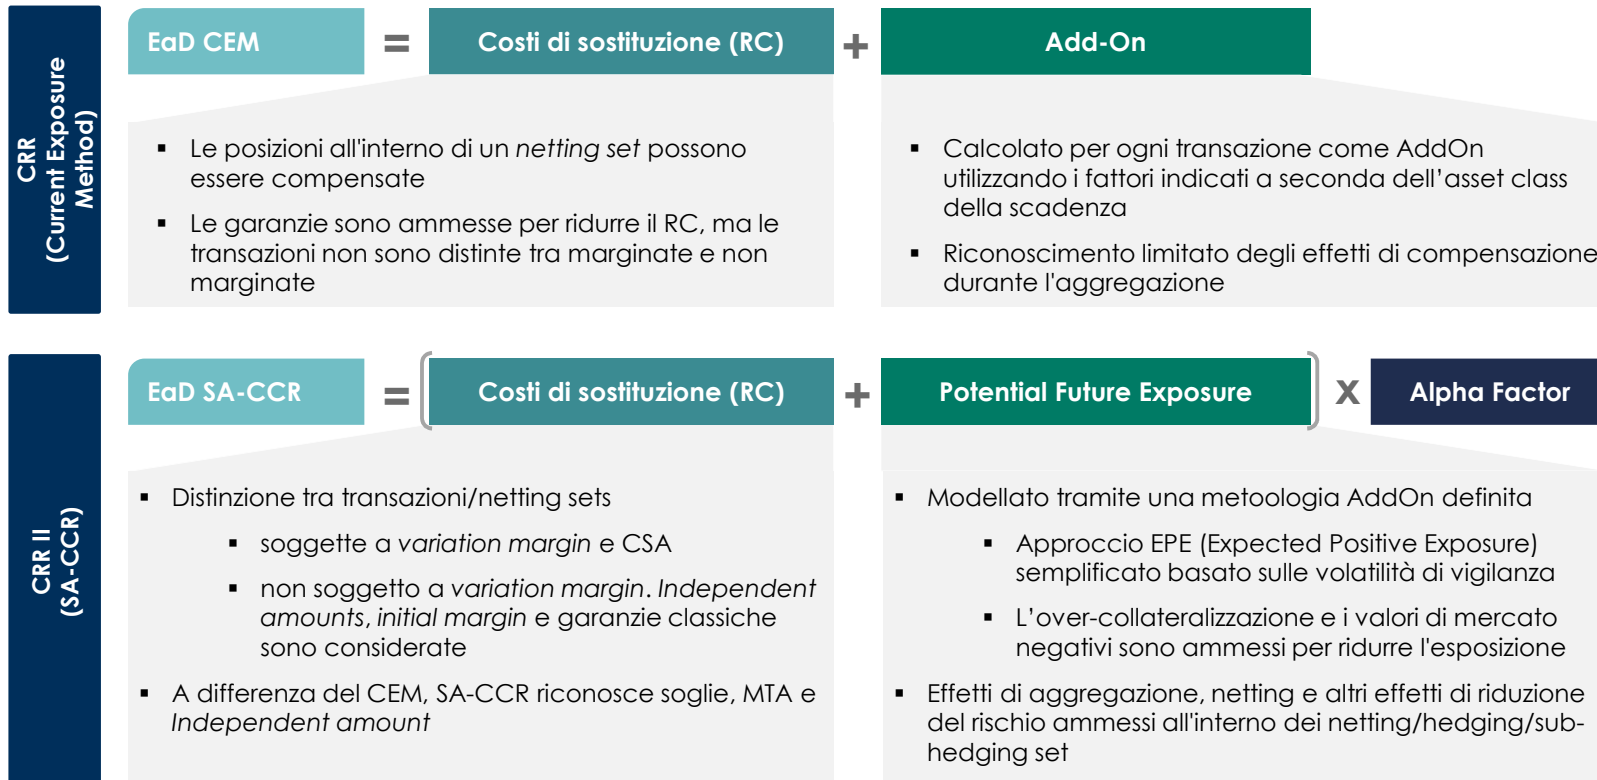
CRR
(Current Exposure Method)

EaD CEM = Costi di sostituzione (RC) + Add-On

- Le posizioni all'interno di un *netting set* possono essere compensate
- Le garanzie sono ammesse per ridurre il RC, ma le transazioni non sono distinte tra marginate e non marginate

- Calcolato per ogni transazione come AddOn utilizzando i fattori indicati a seconda dell'asset class della scadenza
- Riconoscimento limitato degli effetti di compensazione durante l'aggregazione

CRR II
(SA-CCR)

EaD SA-CCR = ( Costi di sostituzione (RC) + Potential Future Exposure ) X Alpha Factor

- Distinzione tra transazioni/netting sets
  - soggette a *variation margin* e CSA
  - non soggetto a *variation margin*. *Independent amounts*, *initial margin* e garanzie classiche sono considerate
- A differenza del CEM, SA-CCR riconosce soglie, MTA e *Independent amount*

- Modellato tramite una metoologia AddOn definita
  - Approccio EPE (Expected Positive Exposure) semplificato basato sulle volatilità di vigilanza
  - L'over-collateralizzazione e i valori di mercato negativi sono ammessi per ridurre l'esposizione
- Effetti di aggregazione, netting e altri effetti di riduzione del rischio ammessi all'interno dei netting/hedging/sub-hedging set